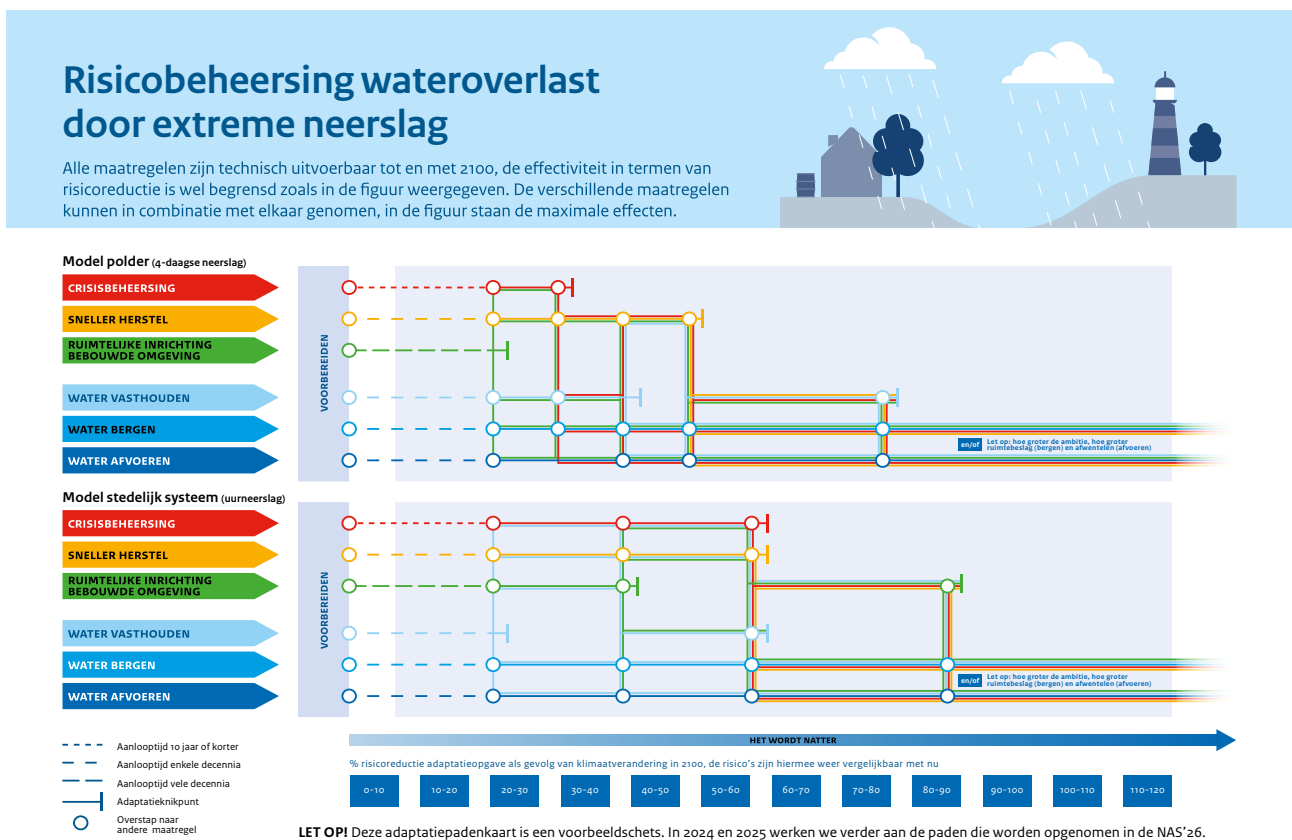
Risicobeheersing wateroverlast door extreme neerslag

Alle maatregelen zijn technisch uitvoerbaar tot en met 2100, de effectiviteit in termen van risicoreductie is wel begrensd zoals in de figuur weergegeven. De verschillende maatregelen kunnen in combinatie met elkaar genomen, in de figuur staan de maximale effecten.

Model polder (4-daagse neerslag)

CRISISBEHEERSING
SNELLER HERSTEL
RUIMTELIJKE INRICHTING BEBOUWDE OMGEVING
WATER VASTHOUDEN
WATER BERGEN
WATER AFVOEREN

VOORBEREIDEN

en/of Let op: hoe groter de ambitie, hoe groter ruimtebeslag (bergen) en afwentelen (afvoeren)

Model stedelijk systeem (uurneerslag)

CRISISBEHEERSING
SNELLER HERSTEL
RUIMTELIJKE INRICHTING BEBOUWDE OMGEVING
WATER VASTHOUDEN
WATER BERGEN
WATER AFVOEREN

VOORBEREIDEN

en/of Let op: hoe groter de ambitie, hoe groter ruimtebeslag (bergen) en afwentelen (afvoeren)

Aanlooptijd 10 jaar of korter
Aanlooptijd enkele decennia
Aanlooptijd vele decennia
Adaptatieknikpunt
Overstap naar andere maatregel

HET WORDT NATTER

% risicoreductie adaptatieopgave als gevolg van klimaatverandering in 2100, de risico's zijn hiermee weer vergelijkbaar met nu

| 0-10 | 10-20 | 20-30 | 30-40 | 40-50 | 50-60 | 60-70 | 70-80 | 80-90 | 90-100 | 100-110 | 110-120 |
|---|---|---|---|---|---|---|---|---|---|---|---|

LET OP! Deze adaptatiepadenkaart is een voorbeeldschets. In 2024 en 2025 werken we verder aan de paden die worden opgenomen in de NAS'26.